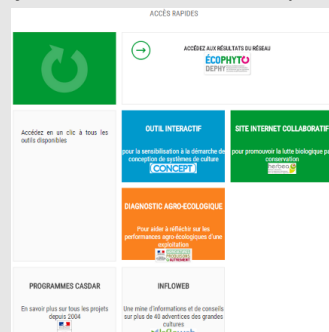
ACCÈS RAPIDES

ACCÉDEZ AUX RÉSULTATS DU RÉSEAU
ÉCOPHYTO
DEPHY

Accédez en un clic à tous les outils disponibles

OUTIL INTERACTIF
pour la sensibilisation à la démarche de conception de systèmes de culture
CONCEPT

SITE INTERNET COLLABORATIF
pour promouvoir la lutte biologique par conservation

DIAGNOSTIC AGRO-ÉCOLOGIQUE
Pour aider à réfléchir sur les performances agro-écologiques d'une exploitation

PROGRAMMES CASDAR
En savoir plus sur tous les projets depuis 2004

INFLOWEB
Une mine d'informations et de conseils sur plus de 40 adventices des grandes cultures